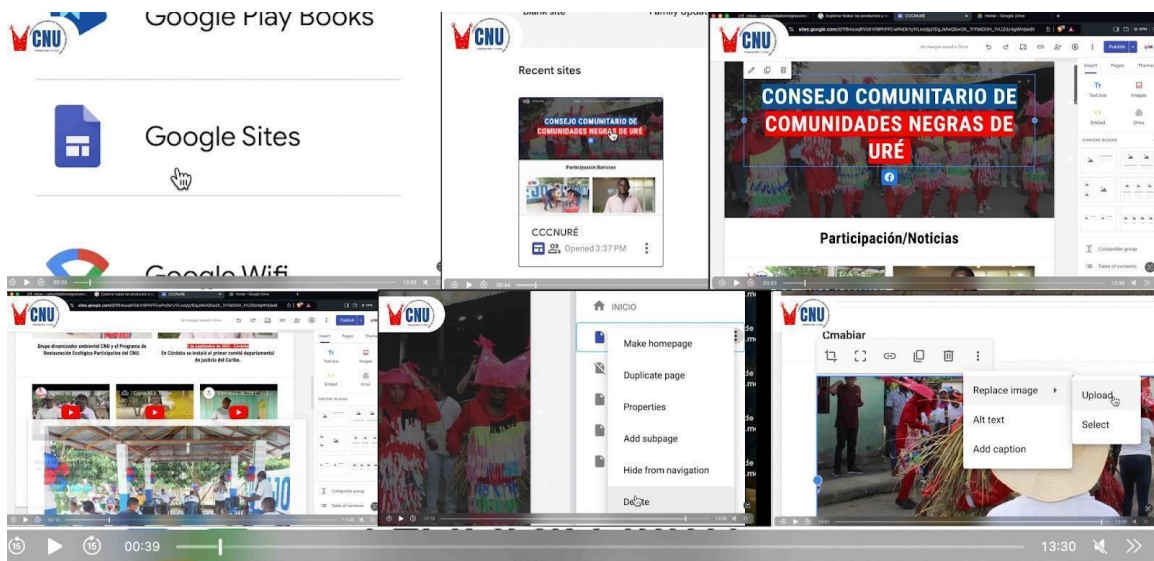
CNU

Google Play Books

Google Sites

Google Wifi

CNU

Recent sites

CONSEJO COMUNITARIO DE COMUNIDADES NEGRAS DE URÉ

Participación/Noticias

CCCNURÉ

Opened 3:37 PM

CNU

CONSEJO COMUNITARIO DE COMUNIDADES NEGRAS DE URÉ

Participación/Noticias

Insert Pages Themes

Text box Images Embed Drive

Collapsible group

Table of contents

Publish

CNU

CNU

INICIO

Make homepage

Duplicate page

Properties

Add subpage

Hide from navigation

Delete

CNU

Cmabiar

Replace image

Upload

Alt text

Select

Add caption

00:39

13:30